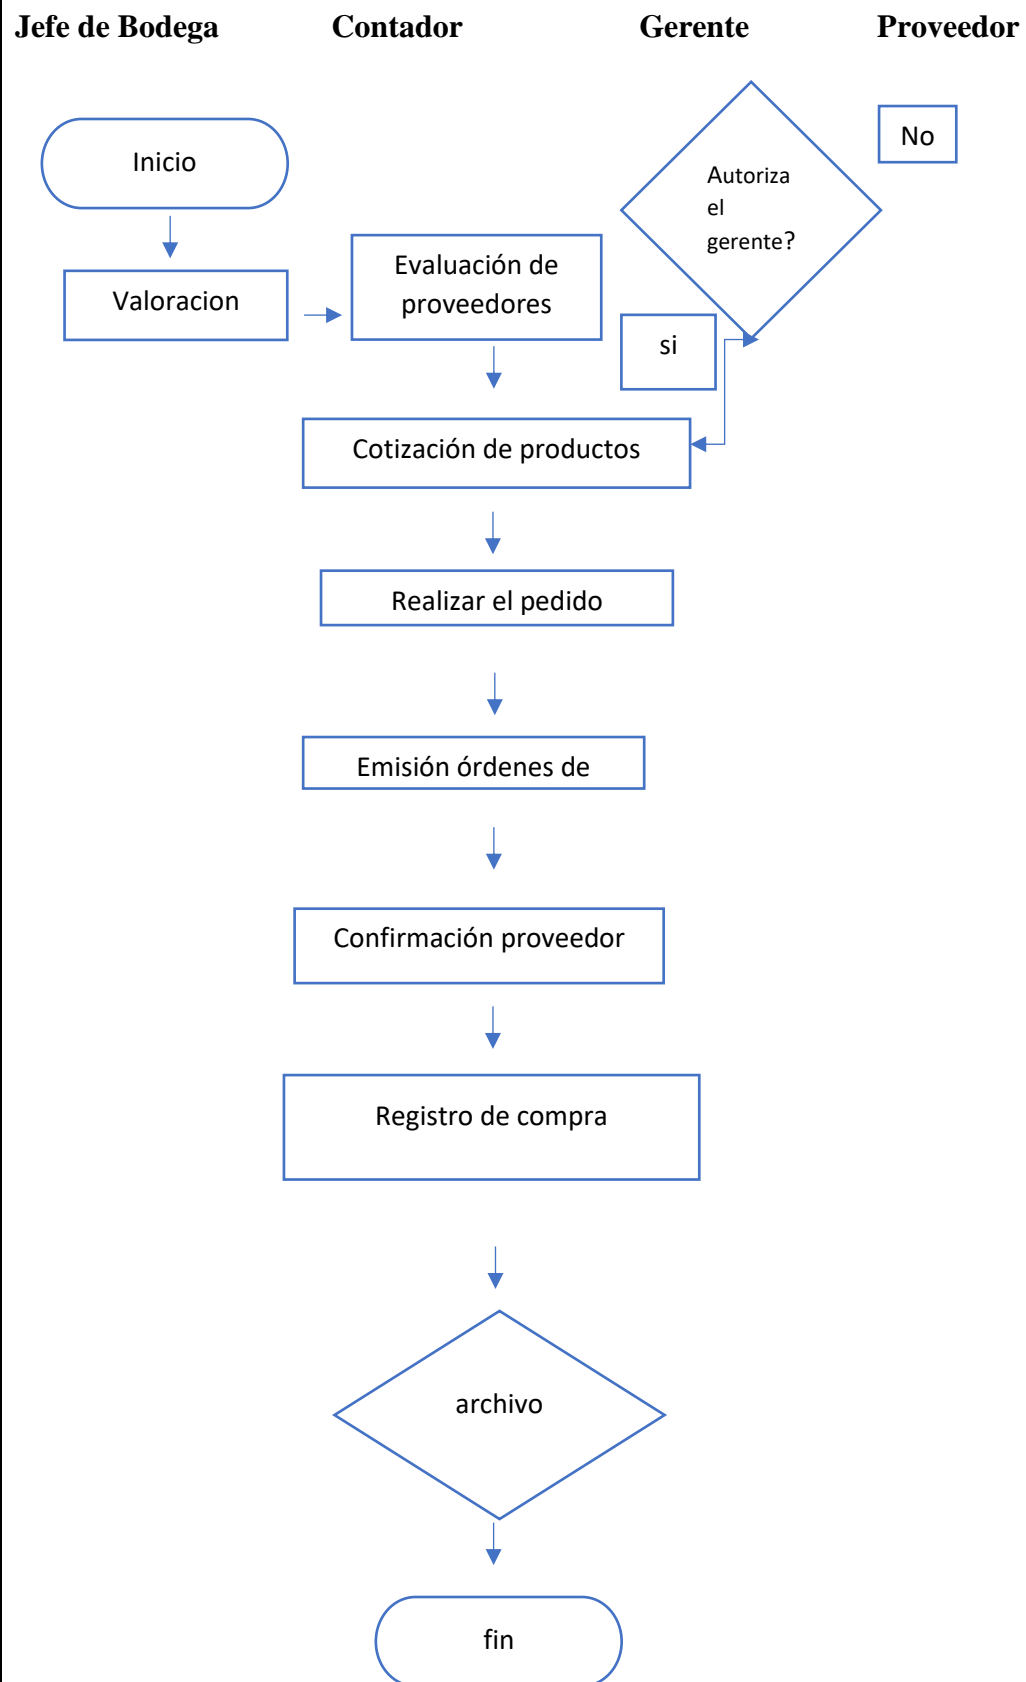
Jefe de Bodega Contador Gerente Proveedor

Inicio

Valoracion

Evaluación de proveedores

Autoriza el gerente?

No

si

Cotización de productos

Realizar el pedido

Emisión órdenes de

Confirmación proveedor

Registro de compra

archivo

fin